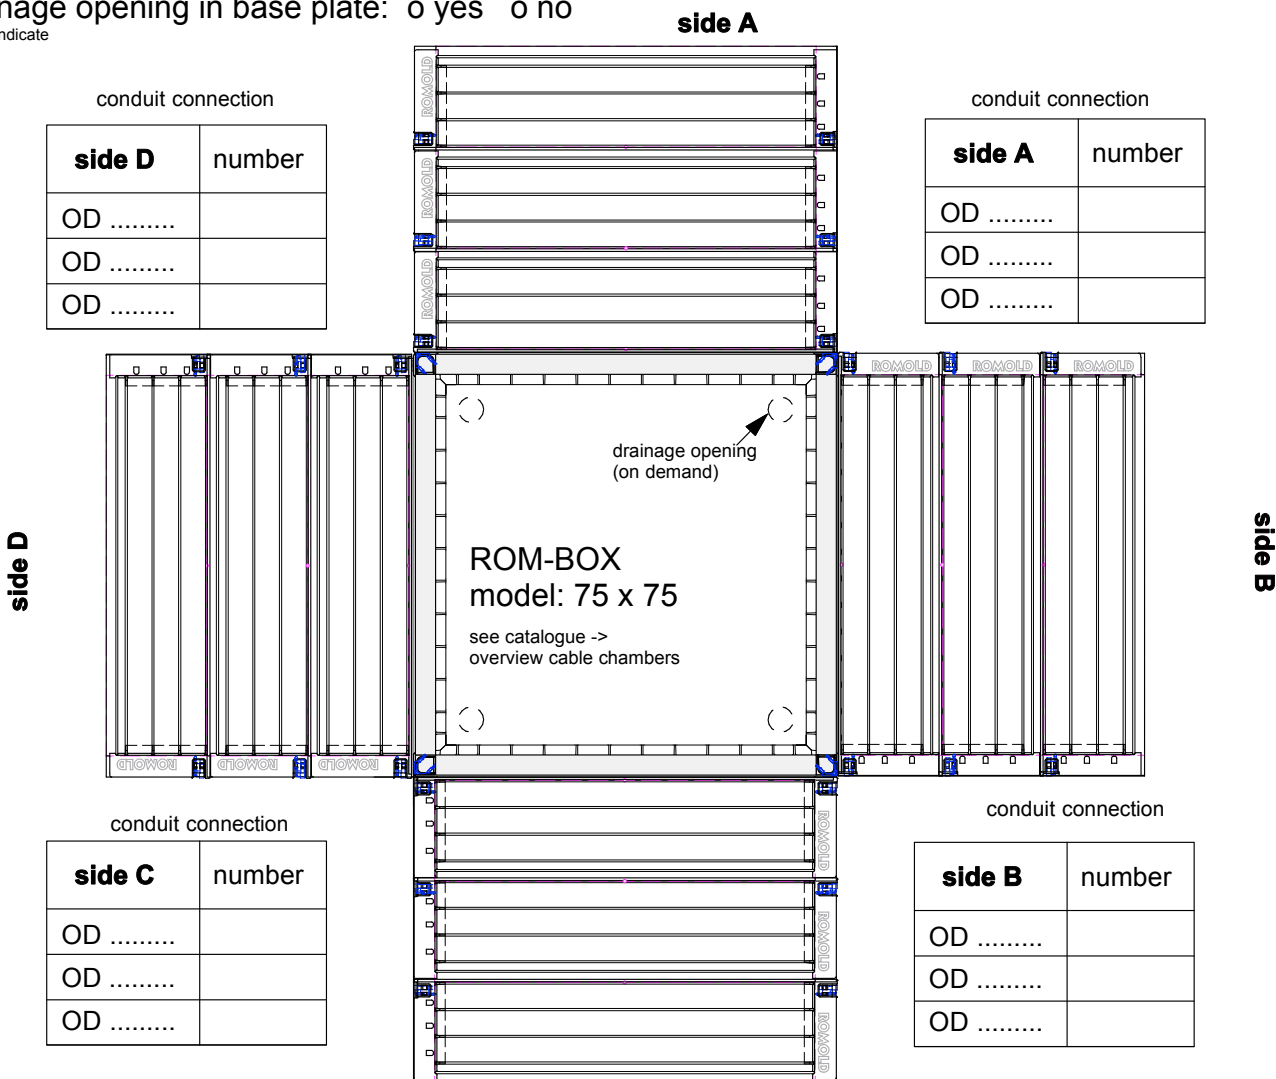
nage opening in base plate: o yes o no
ndicate

side A

conduit connection

| side D | number |
|---|---|
| OD ......... | |
| OD ......... | |
| OD ......... | |

conduit connection

| side A | number |
|---|---|
| OD ......... | |
| OD ......... | |
| OD ......... | |

ROMOLD ROMOLD ROMOLD

ROMOLD ROMOLD ROMOLD

drainage opening (on demand)

side D

ROM-BOX
model: 75 x 75

see catalogue ->
overview cable chambers

side B

ROMOLD ROMOLD ROMOLD

conduit connection

| side C | number |
|---|---|
| OD ......... | |
| OD ......... | |
| OD ......... | |

conduit connection

| side B | number |
|---|---|
| OD ......... | |
| OD ......... | |
| OD ......... | |

ROMOLD ROMOLD ROMOLD